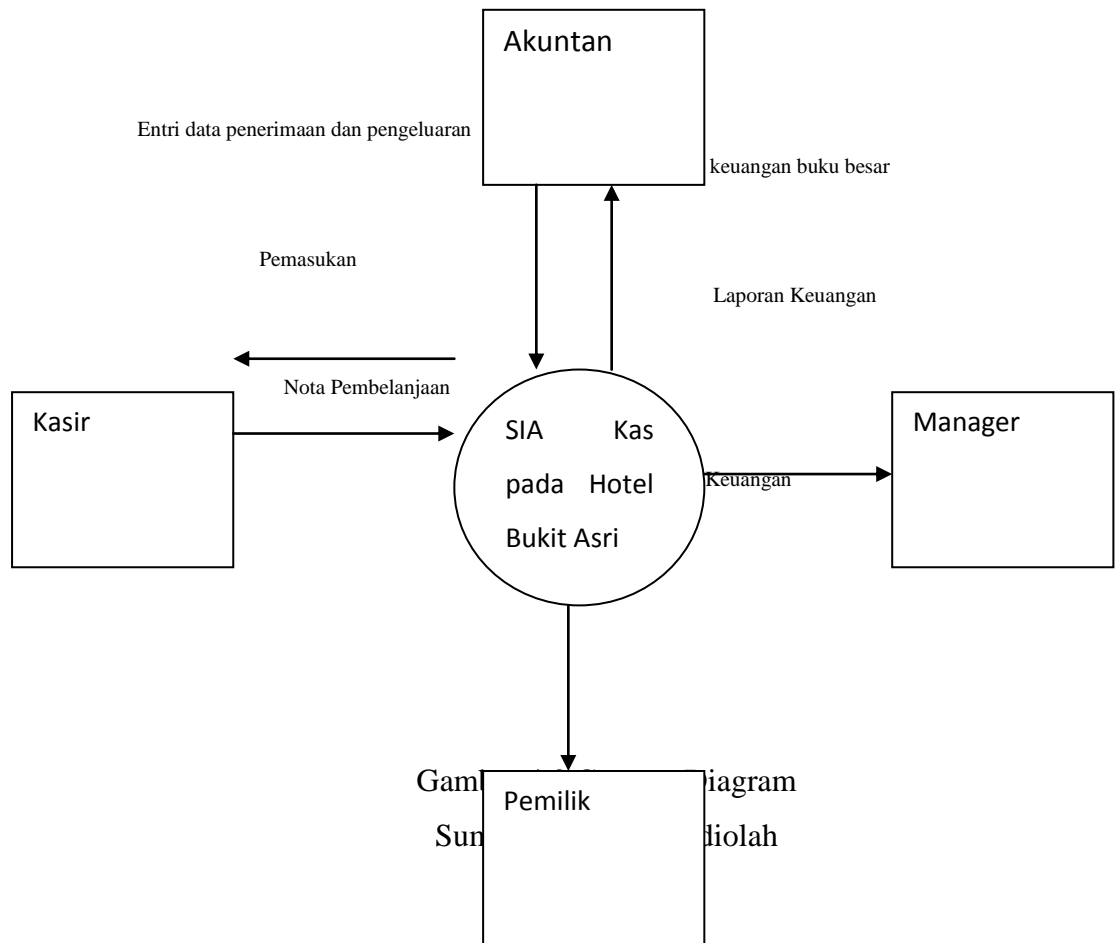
Akuntan

Entri data penerimaan dan pengeluaran

keuangan buku besar

Pemasukan

Laporan Keuangan

Nota Pembelanjaan

Kasir

SIA Kas pada Hotel Bukit Asri

Manager

Keuangan

Gam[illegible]iagram

Pemilik

Sun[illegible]diolah